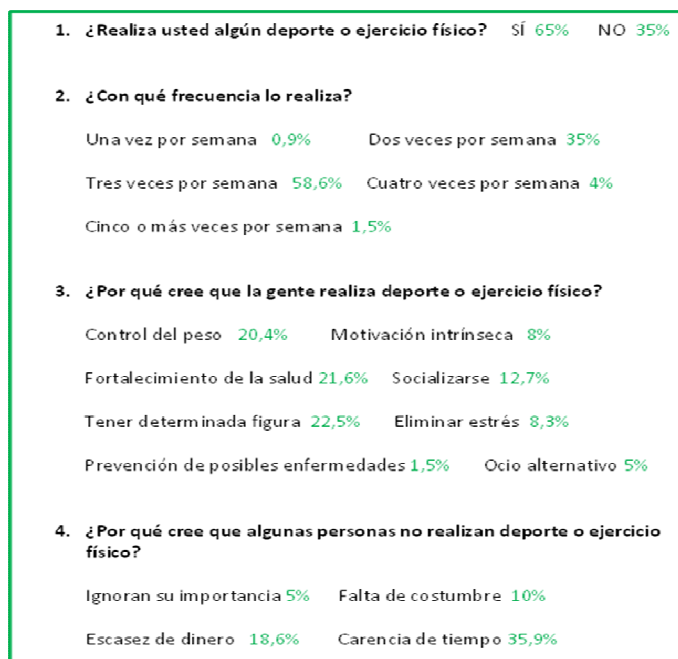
1. ¿Realiza usted algún deporte o ejercicio físico? SÍ 65% NO 35%

2. ¿Con qué frecuencia lo realiza?

Una vez por semana 0,9% Dos veces por semana 35%

Tres veces por semana 58,6% Cuatro veces por semana 4%

Cinco o más veces por semana 1,5%

3. ¿Por qué cree que la gente realiza deporte o ejercicio físico?

Control del peso 20,4% Motivación intrínseca 8%

Fortalecimiento de la salud 21,6% Socializarse 12,7%

Tener determinada figura 22,5% Eliminar estrés 8,3%

Prevención de posibles enfermedades 1,5% Ocio alternativo 5%

4. ¿Por qué cree que algunas personas no realizan deporte o ejercicio físico?

Ignoran su importancia 5% Falta de costumbre 10%

Escasez de dinero 18,6% Carencia de tiempo 35,9%